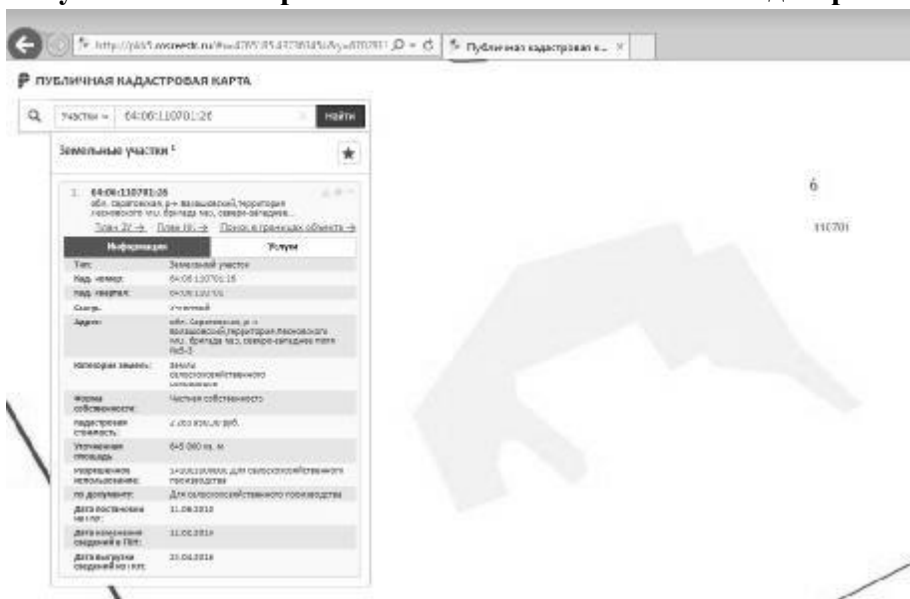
http://pkk5.rosreestr.ru/#x=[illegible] Публичная кадастровая к... ×

ПУБЛИЧНАЯ КАДАСТРОВАЯ КАРТА

Участки ▾ 64:06:110701:26 Найти

Земельные участки ¹

1. 64:06:110701:26
обл. Саратовская, р-н Балашовский, территория Лесновского МО, бригада №2, северо-западнее...
План ЗУ → План КК → Поиск в границах объекта →

Информация | Услуги

| | |
|---|---|
| Тип: | Земельный участок |
| Кад. номер: | 64:06:110701:26 |
| Кад. квартал: | 64:06:110701 |
| Статус: | Учтенный |
| Адрес: | обл. Саратовская, р-н Балашовский, территория Лесновского МО, бригада №2, северо-западнее поля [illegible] |
| Категория земель: | Земли сельскохозяйственного назначения |
| Форма собственности: | Частная собственность |
| Кадастровая стоимость: | 2 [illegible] руб. |
| Уточненная площадь: | 645 000 кв. м |
| Разрешенное использование: | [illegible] Для сельскохозяйственного производства |
| по документу: | Для сельскохозяйственного производства |
| Дата постановки на учет: | 11.08.2010 |
| Дата изменения сведений в ГКН: | 11.02.2016 |
| Дата выгрузки сведений из ГКН: | 21.04.2016 |

6

110701